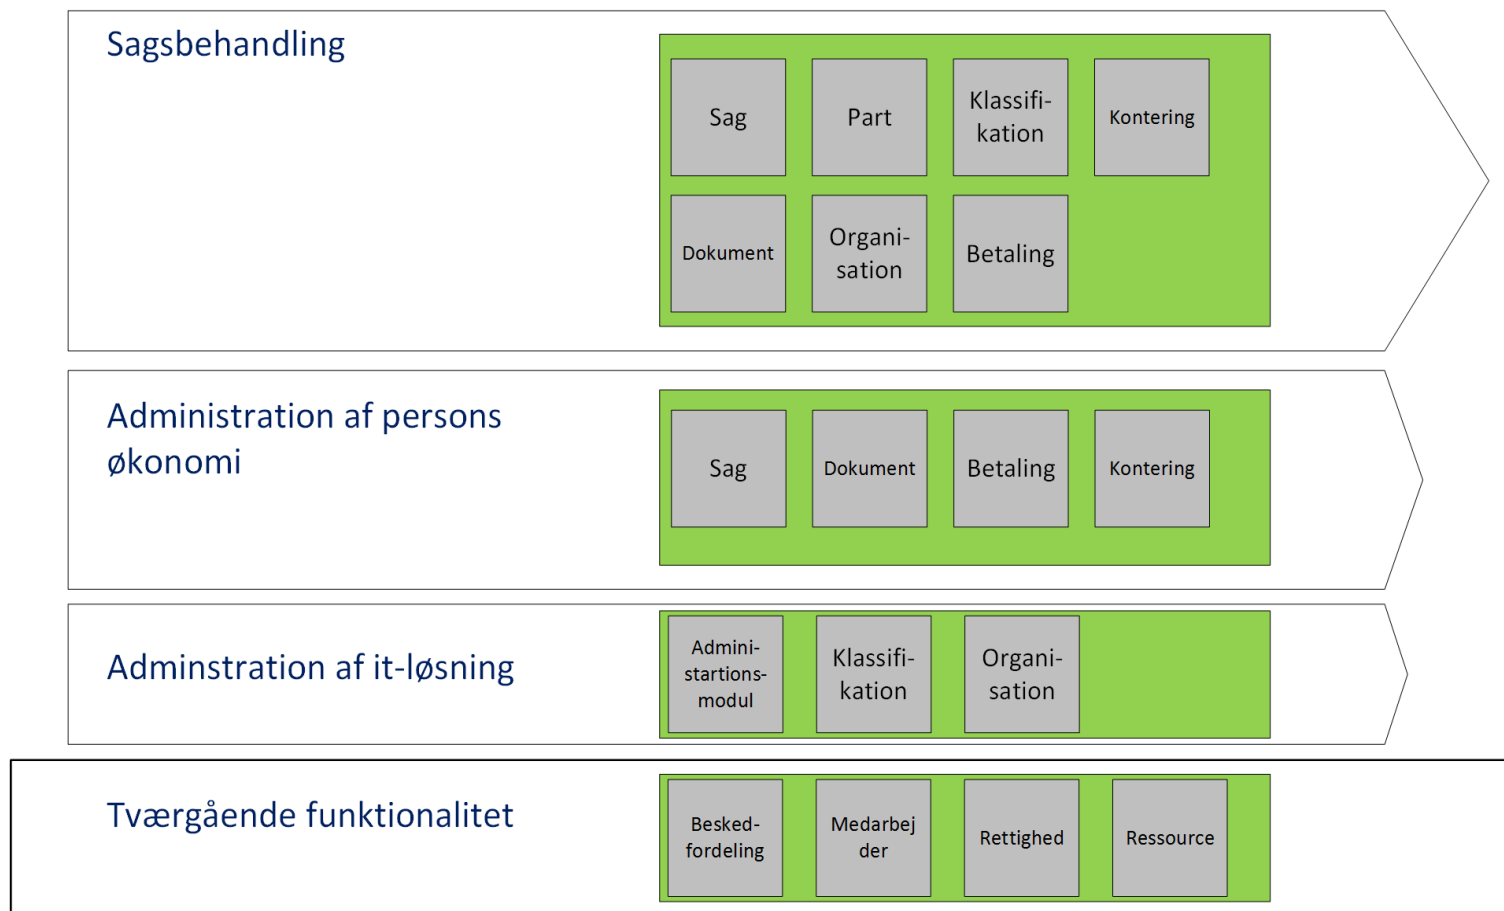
Sagsbehandling

Sag

Part

Klassifikation

Kontering

Dokument

Organisation

Betaling

Administration af persons økonomi

Sag

Dokument

Betaling

Kontering

Adminstration af it-løsning

Administartionsmodul

Klassifikation

Organisation

Tværgående funktionalitet

Beskedfordeling

Medarbej der

Rettighed

Ressource